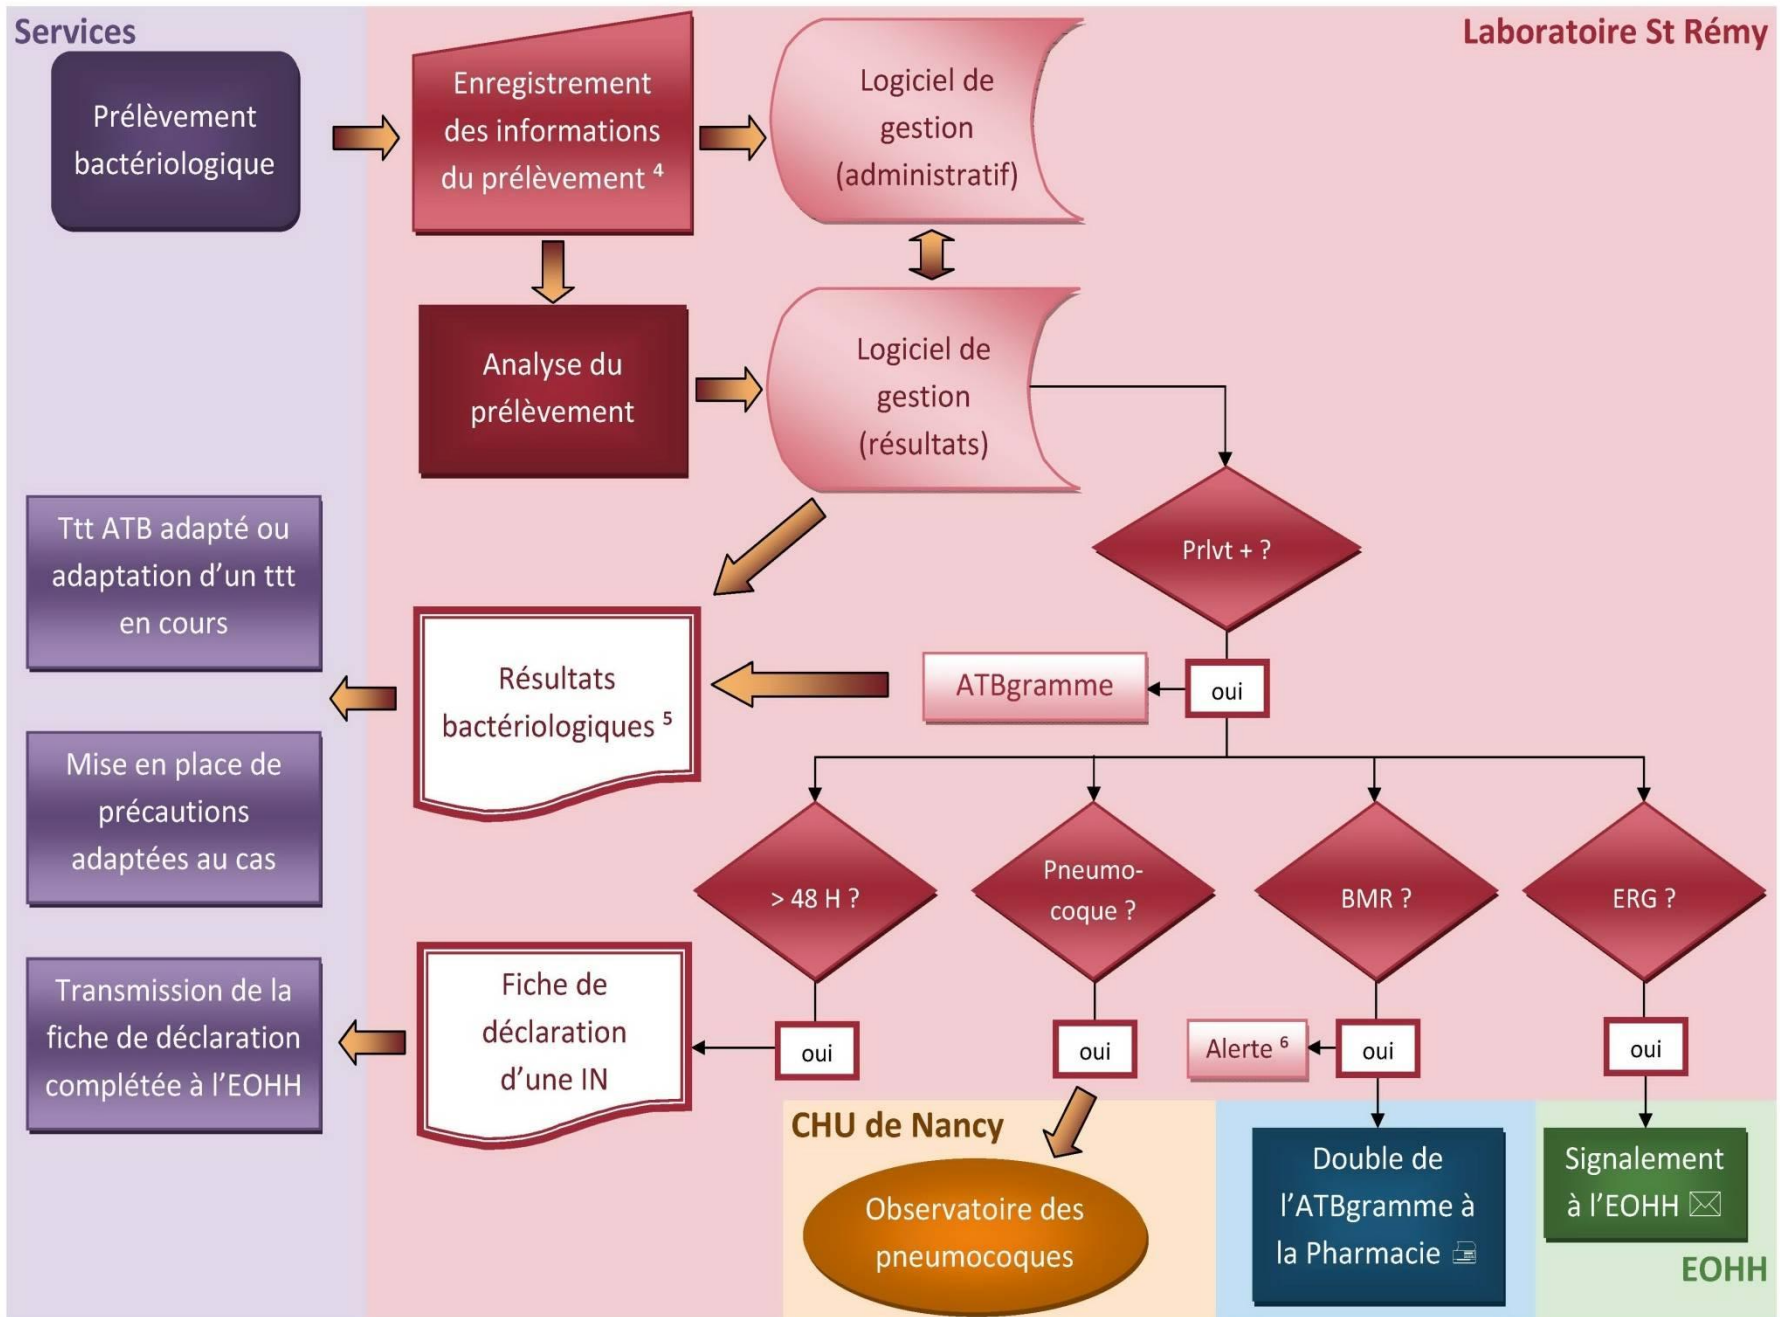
Services

Laboratoire St Rémy

Prélèvement bactériologique

Enregistrement des informations du prélèvement $^4$

Logiciel de gestion (administratif)

Analyse du prélèvement

Logiciel de gestion (résultats)

Prlvt + ?

Ttt ATB adapté ou adaptation d'un ttt en cours

Résultats bactériologiques $^5$

ATBgramme

oui

Mise en place de précautions adaptées au cas

> 48 H ?

Pneumo-coque ?

BMR ?

ERG ?

Transmission de la fiche de déclaration complétée à l'EOHH

Fiche de déclaration d'une IN

oui

oui

Alerte $^6$

oui

oui

CHU de Nancy

Observatoire des pneumocoques

Double de l'ATBgramme à la Pharmacie

Signalement à l'EOHH

EOHH